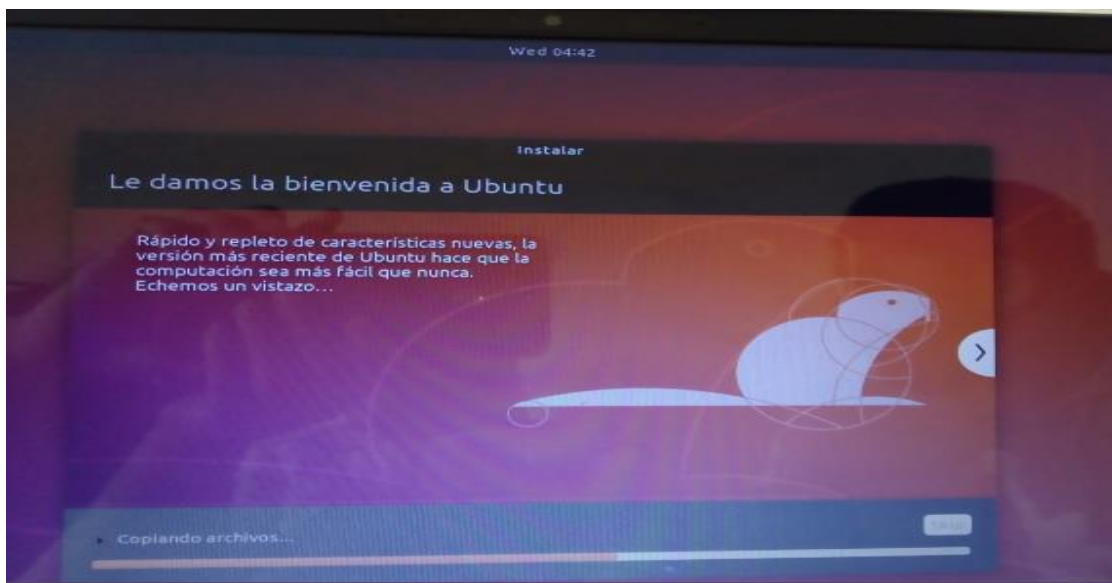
Wed 04:42

Instalar

Le damos la bienvenida a Ubuntu

Rápido y repleto de características nuevas, la versión más reciente de Ubuntu hace que la computación sea más fácil que nunca. Echemos un vistazo…

Copiando archivos…

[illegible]